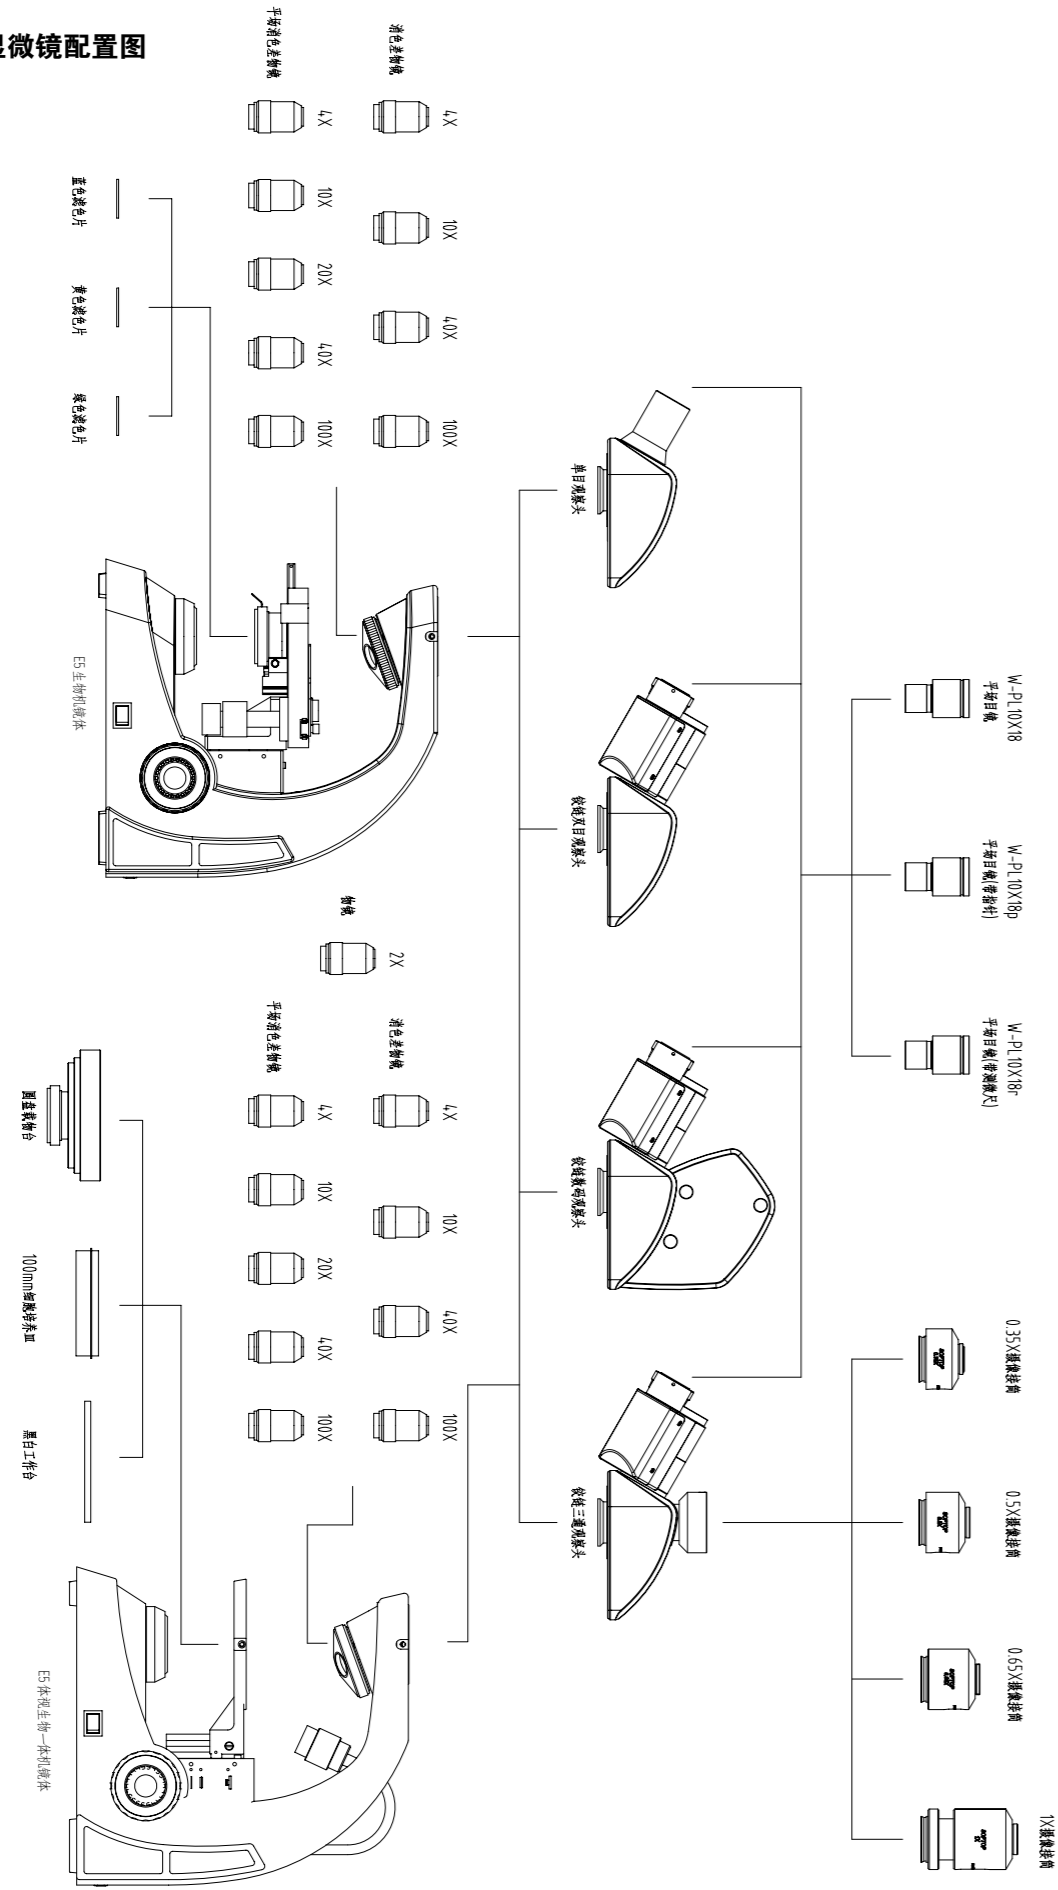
显微镜配置图

平场消色差物镜
消色差物镜
4X
10X
20X
40X
100X
4X
10X
40X
100X

蓝色滤色片
黄色滤色片
绿色滤色片

单目观察头
铰链双目观察头
铰链数码观察头
铰链三目观察头

E5 生物机镜体

W-PL10X18
平场目镜
W-PL10X18p
平场目镜(带指针)
W-PL10X18r
平场目镜(带测微尺)

物镜
2X

平场消色差物镜
消色差物镜
4X
10X
20X
40X
100X
4X
10X
40X
100X

圆盘载物台
100mm 镀膜载物台Ⅲ
黑白工作台

E5 体视生物一体机镜体

0.35X摄像接筒
0.5X摄像接筒
0.65X摄像接筒
1X摄像接筒